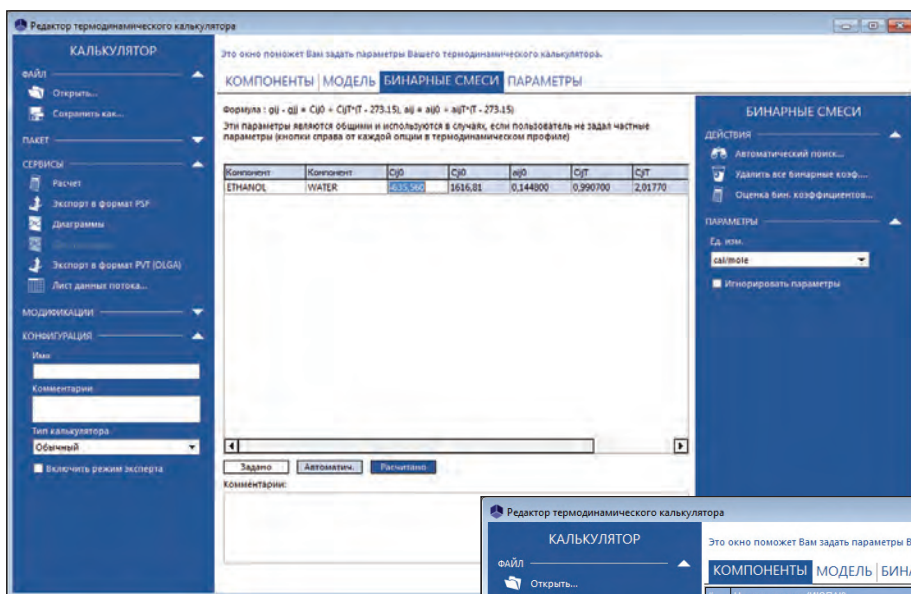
Редактор термодинамического калькулятора

КАЛЬКУЛЯТОР

ФАЙЛ

Открыть...

Сохранить как...

ПАКЕТ

СЕРВИСЫ

Расчет

Экспорт в формат PSF

Диаграммы

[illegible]

Экспорт в формат PVT (OLGA)

Лист данных потока...

МОДИФИКАЦИИ

КОНФИГУРАЦИЯ

Имя

Комментарии

Тип калькулятора

Обычный

Включить режим эксперта

Это окно поможет Вам задать параметры Вашего термодинамического калькулятора.

КОМПОНЕНТЫ | МОДЕЛЬ | БИНАРНЫЕ СМЕСИ | ПАРАМЕТРЫ

Формула : gij - gjj = Cij0 + CijT*(T - 273.15), aij = aij0 + aijT*(T - 273.15)

Эти параметры являются общими и используются в случаях, если пользователь не задал частные параметры (кнопки справа от каждой опции в термодинамическом профиле)

| Компонент | Компонент | Cij0 | Cji0 | aij0 | CijT | CjiT |
|---|---|---|---|---|---|---|
| ETHANOL | WATER | -635,560 | 1616,81 | 0,144800 | 0,990700 | 2,01770 |

Задано | Автоматич. | Расчитано

Комментарии:

БИНАРНЫЕ СМЕСИ

ДЕЙСТВИЯ

Автоматический поиск...

Удалить все бинарные коэф...

Оценка бин. коэффициентов...

ПАРАМЕТРЫ

Ед. изм.

cal/mole

Игнорировать параметры

Редактор термодинамического калькулятора

КАЛЬКУЛЯТОР

ФАЙЛ

Открыть...

Это окно поможет Вам задать параметры В

КОМПОНЕНТЫ | МОДЕЛЬ | БИНА